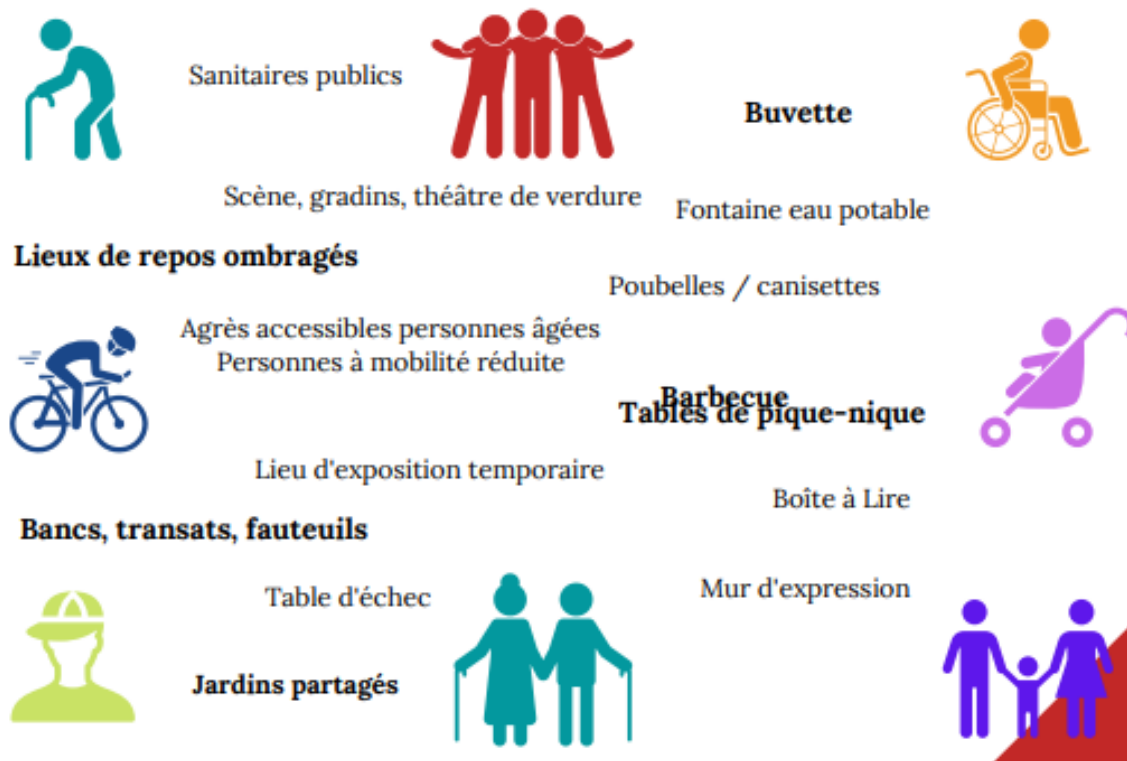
Sanitaires publics

Buvette

Scène, gradins, théâtre de verdure

Fontaine eau potable

Lieux de repos ombragés

Poubelles / canisettes

Agrès accessibles personnes âgées
Personnes à mobilité réduite

Barbecue
Tables de pique-nique

Lieu d'exposition temporaire

Boîte à Lire

Bancs, transats, fauteuils

Table d'échec

Mur d'expression

Jardins partagés